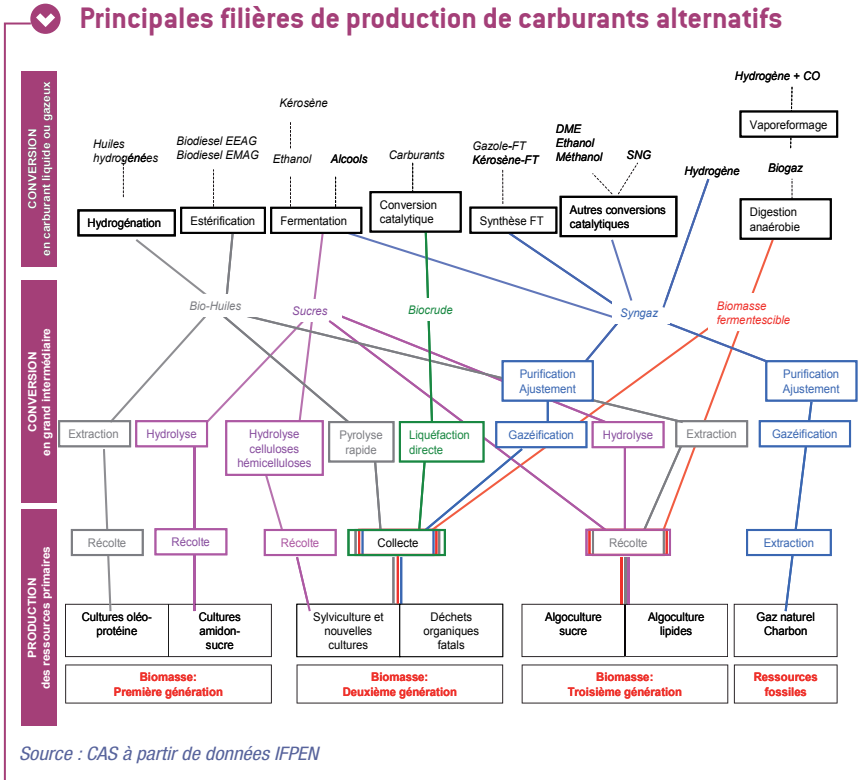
Principales filières de production de carburants alternatifs

CONVERSION en carburant liquide ou gazeux

Hydrogène + CO

Kérosène

Huiles hydrogénées

Biodiesel EEAG
Biodiesel EMAG

Ethanol

Alcools

Carburants

Gazole-FT
Kérosène-FT

DME
Ethanol
Méthanol

SNG

Hydrogène

Vaporeformage

Biogaz

Hydrogénation

Estérification

Fermentation

Conversion catalytique

Synthèse FT

Autres conversions catalytiques

Digestion anaérobie

CONVERSION en grand intermédiaire

Bio-Huiles

Sucres

Biocrude

Syngaz

Biomasse fermentescible

Purification Ajustement

Purification Ajustement

Extraction

Hydrolyse

Hydrolyse celluloses hémicelluloses

Pyrolyse rapide

Liquéfaction directe

Gazéification

Hydrolyse

Extraction

Gazéification

PRODUCTION des ressources primaires

Récolte

Récolte

Récolte

Collecte

Récolte

Extraction

Cultures oléo-protéine

Cultures amidon-sucre

Sylviculture et nouvelles cultures

Déchets organiques fatals

Algoculture sucre

Algoculture lipides

Gaz naturel Charbon

Biomasse: Première génération

Biomasse: Deuxième génération

Biomasse: Troisième génération

Ressources fossiles

Source : CAS à partir de données IFPEN